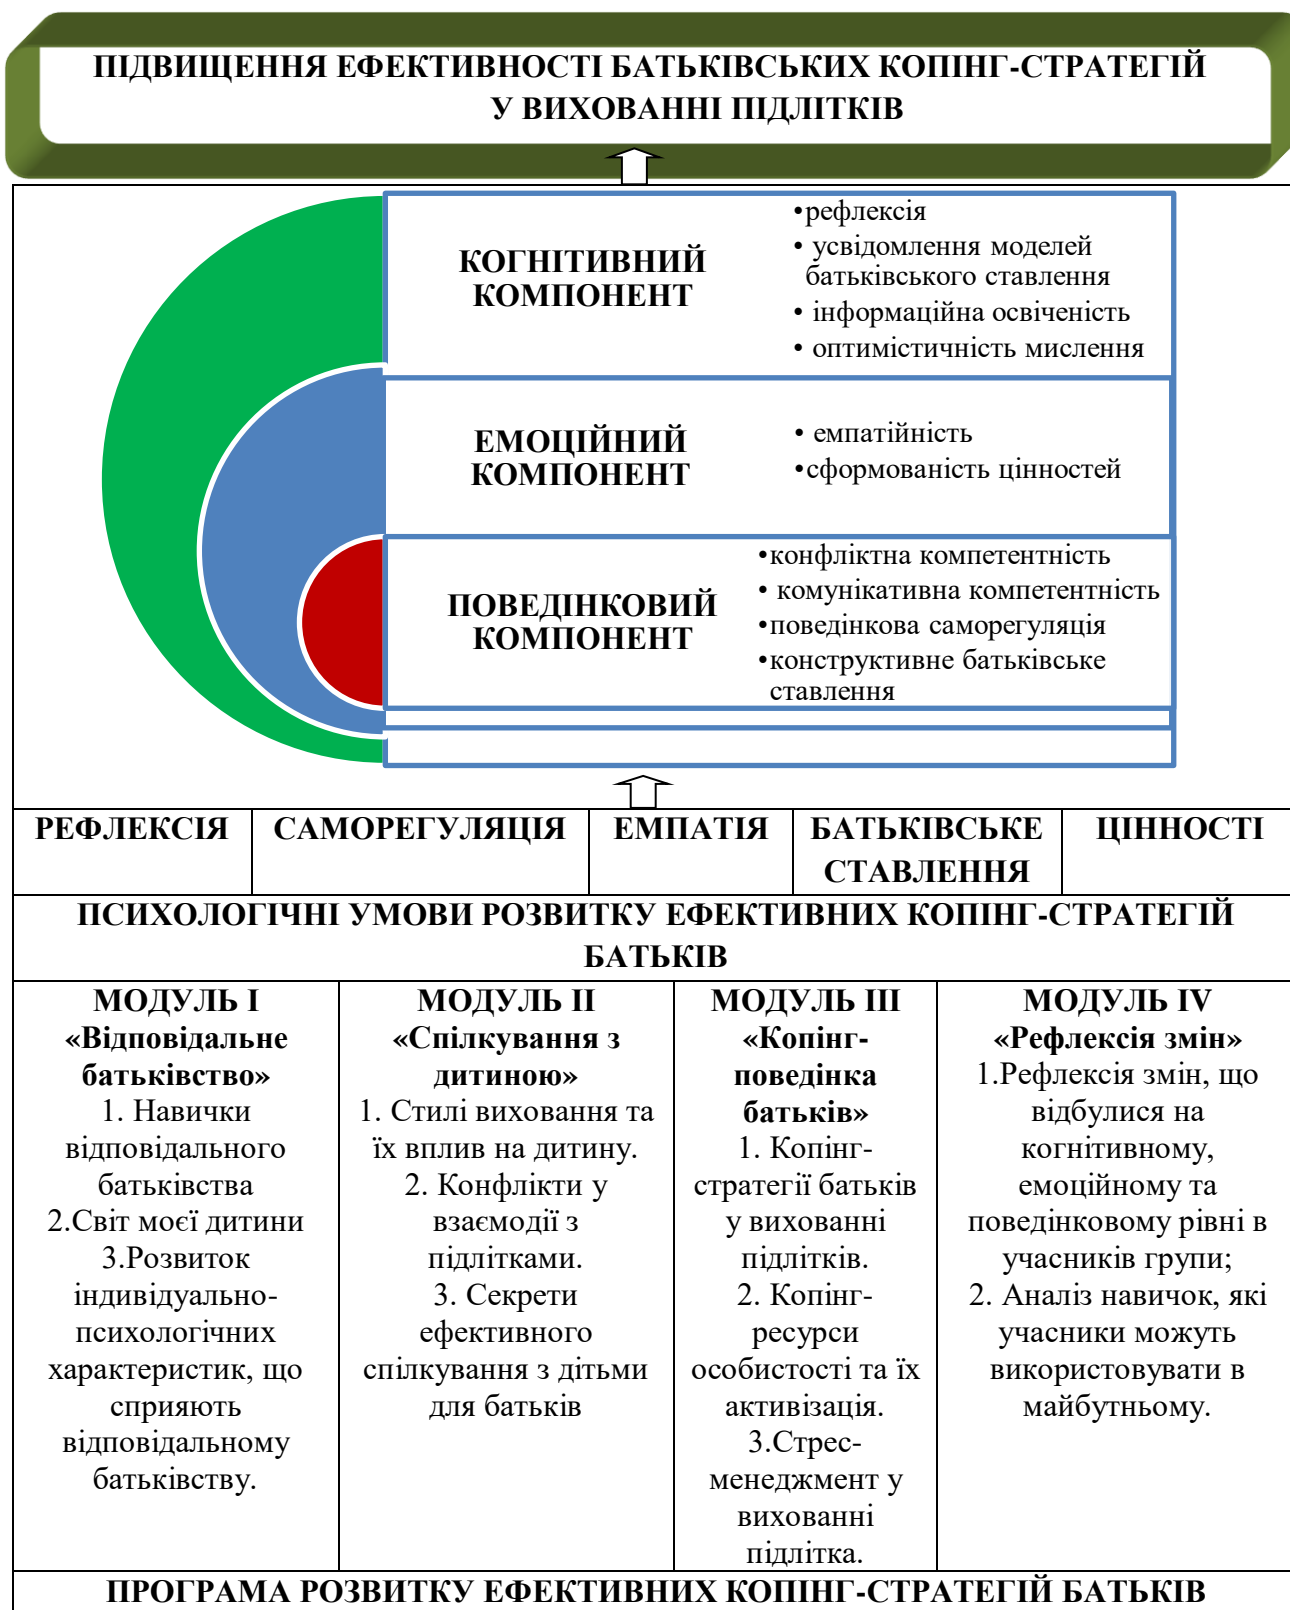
ПІДВИЩЕННЯ ЕФЕКТИВНОСТІ БАТЬКІВСЬКИХ КОПІНГ-СТРАТЕГІЙ У ВИХОВАННІ ПІДЛІТКІВ

КОГНІТИВНИЙ КОМПОНЕНТ

•рефлексія
• усвідомлення моделей батьківського ставлення
• інформаційна освіченість
• оптимістичність мислення

ЕМОЦІЙНИЙ КОМПОНЕНТ

• емпатійність
•сформованість цінностей

ПОВЕДІНКОВИЙ КОМПОНЕНТ

•конфліктна компетентність
• комунікативна компетентність
•поведінкова саморегуляція
•конструктивне батьківське ставлення

| РЕФЛЕКСІЯ | САМОРЕГУЛЯЦІЯ | ЕМПАТІЯ | БАТЬКІВСЬКЕ СТАВЛЕННЯ | ЦІННОСТІ |
|---|---|---|---|---|

ПСИХОЛОГІЧНІ УМОВИ РОЗВИТКУ ЕФЕКТИВНИХ КОПІНГ-СТРАТЕГІЙ БАТЬКІВ

| МОДУЛЬ І «Відповідальне батьківство» 1. Навички відповідального батьківства 2.Світ моєї дитини 3.Розвиток індивідуально-психологічних характеристик, що сприяють відповідальному батьківству. | МОДУЛЬ ІІ «Спілкування з дитиною» 1. Стилі виховання та їх вплив на дитину. 2. Конфлікти у взаємодії з підлітками. 3. Секрети ефективного спілкування з дітьми для батьків | МОДУЛЬ ІІІ «Копінг-поведінка батьків» 1. Копінг-стратегії батьків у вихованні підлітків. 2. Копінг-ресурси особистості та їх активізація. 3.Стрес-менеджмент у вихованні підлітка. | МОДУЛЬ IV «Рефлексія змін» 1.Рефлексія змін, що відбулися на когнітивному, емоційному та поведінковому рівні в учасників групи; 2. Аналіз навичок, які учасники можуть використовувати в майбутньому. |
|---|---|---|---|

ПРОГРАМА РОЗВИТКУ ЕФЕКТИВНИХ КОПІНГ-СТРАТЕГІЙ БАТЬКІВ